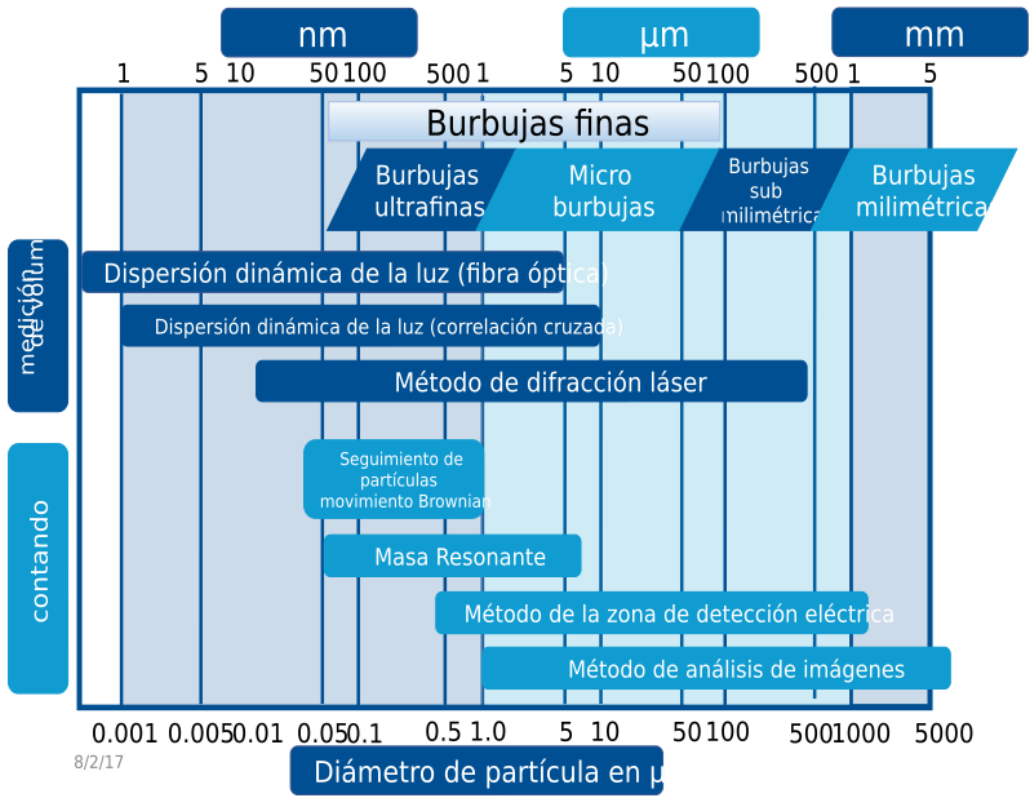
nm
µm
mm
1 5 10 50 100 500 1 5 10 50 100 500 1 5

Burbujas finas

Burbujas ultrafinas
Micro burbujas
Burbujas sub milimétrica
Burbujas milimétrica

medición de lum

Dispersión dinámica de la luz (fibra óptica)
Dispersión dinámica de la luz (correlación cruzada)
Método de difracción láser

contando

Seguimiento de partículas movimiento Brownian
Masa Resonante
Método de la zona de detección eléctrica
Método de análisis de imágenes

0.001 0.005 0.01 0.05 0.1 0.5 1.0 5 10 50 100 500 1000 5000

8/2/17

Diámetro de partícula en µ